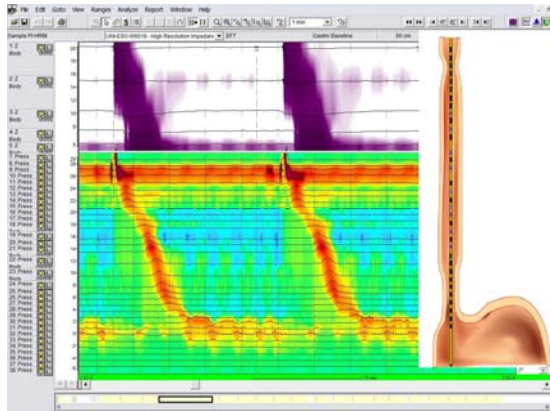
File Edit Goto View Ranges Analyze Report Window Help

1 min

Sample P/HRIM

UNI-ESO-WR016 - High Resolution Impedan

EFT

Gastric Baseline

50 cm

1 Z Body

2 Z Body

3 Z Body

4 Z Body

5 Z

6 Press

7 Press

8 Press

9 Press

10 Press

11 Press

12 Press

13 Press

14 Press

15 Press

16 Press

17 Press

18 Press

19 Press

20 Press

21 Press

22 Press

23 Press

24 Press

25 Press

26 Press

27 Press

28 Press

29 Press

30 Press

31 Press

32 Press

33 Press

34 Press

35 Press

36 Press